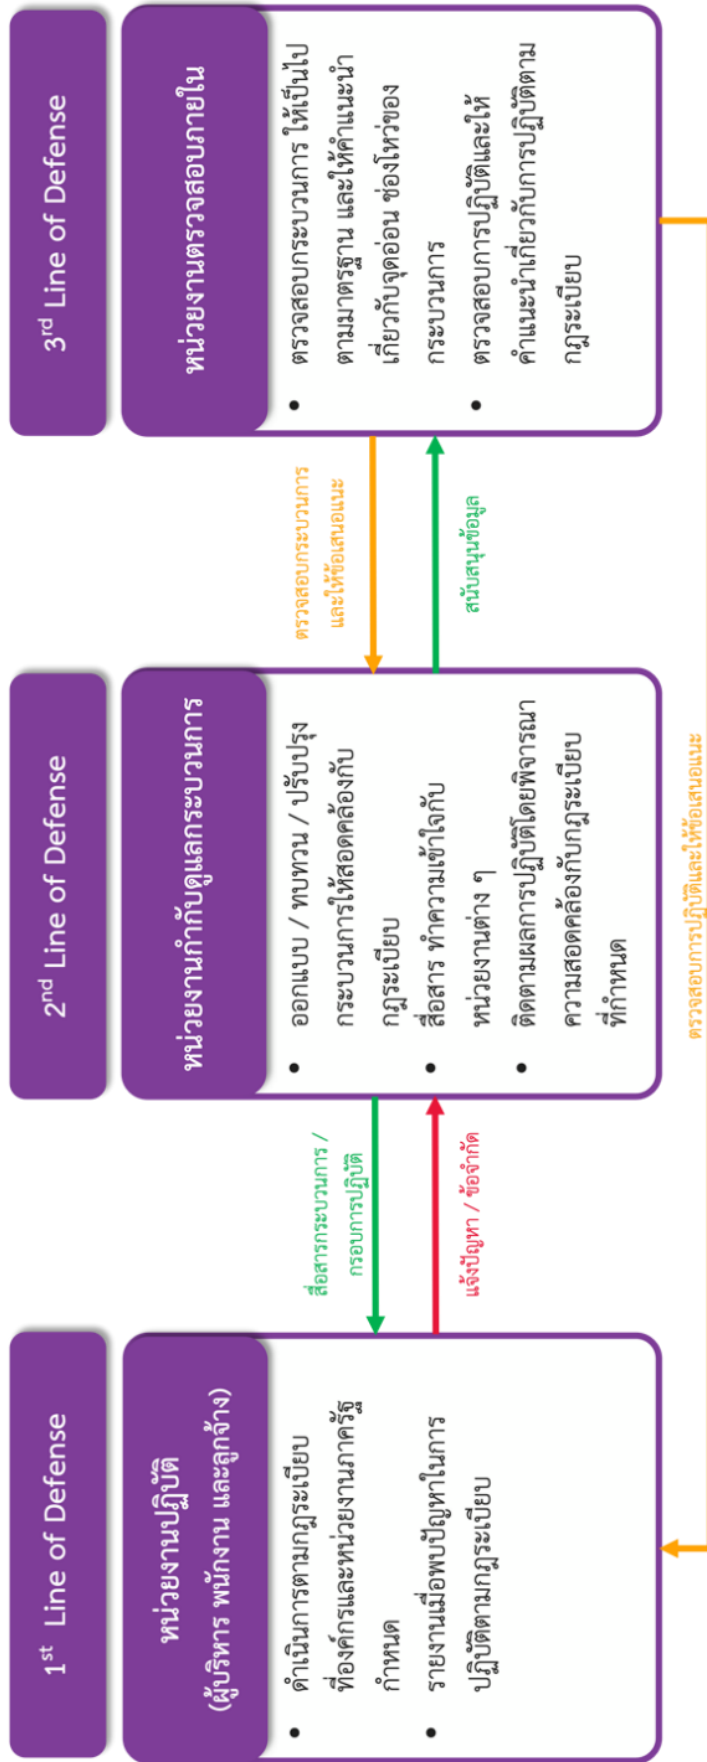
1$^{st}$ Line of Defense

หน่วยงานปฏิบัติ
(ผู้บริหาร พนักงาน และลูกจ้าง)

• ดำเนินการตามกฎระเบียบที่องค์กรและหน่วยงานภาครัฐกำหนด
• รายงานเมื่อพบปัญหาในการปฏิบัติตามกฎระเบียบ

สื่อสารกระบวนการ / กรอบการปฏิบัติ

แจ้งปัญหา / ข้อจำกัด

2$^{nd}$ Line of Defense

หน่วยงานกำกับดูแลกระบวนการ

• ออกแบบ / ทบทวน / ปรับปรุงกระบวนการให้สอดคล้องกับกฎระเบียบ
• สื่อสาร ทำความเข้าใจกับหน่วยงานต่าง ๆ
• ติดตามผลการปฏิบัติโดยพิจารณาความสอดคล้องกับกฎระเบียบที่กำหนด

ตรวจสอบกระบวนการและให้ข้อเสนอแนะ

สนับสนุนข้อมูล

3$^{rd}$ Line of Defense

หน่วยงานตรวจสอบภายใน

• ตรวจสอบกระบวนการ ให้เป็นไปตามมาตรฐาน และให้คำแนะนำเกี่ยวกับจุดอ่อน ช่องโหว่ของกระบวนการ
• ตรวจสอบการปฏิบัติและให้คำแนะนำเกี่ยวกับการปฏิบัติตามกฎระเบียบ

ตรวจสอบการปฏิบัติและให้ข้อเสนอแนะ